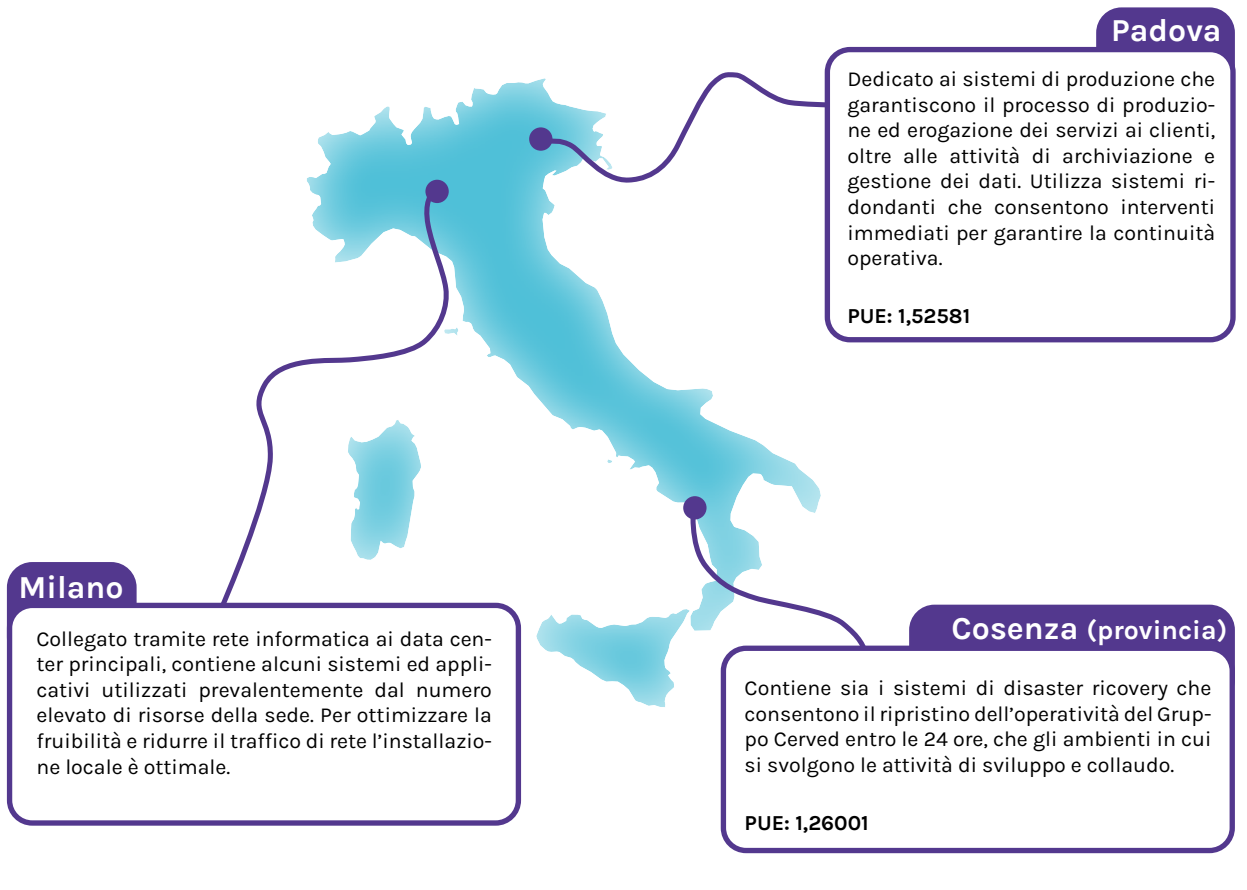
Padova

Dedicato ai sistemi di produzione che garantiscono il processo di produzione ed erogazione dei servizi ai clienti, oltre alle attività di archiviazione e gestione dei dati. Utilizza sistemi ridondanti che consentono interventi immediati per garantire la continuità operativa.

PUE: 1,52581

Milano

Collegato tramite rete informatica ai data center principali, contiene alcuni sistemi ed applicativi utilizzati prevalentemente dal numero elevato di risorse della sede. Per ottimizzare la fruibilità e ridurre il traffico di rete l'installazione locale è ottimale.

Cosenza (provincia)

Contiene sia i sistemi di disaster ricovery che consentono il ripristino dell'operatività del Gruppo Cerved entro le 24 ore, che gli ambienti in cui si svolgono le attività di sviluppo e collaudo.

PUE: 1,26001